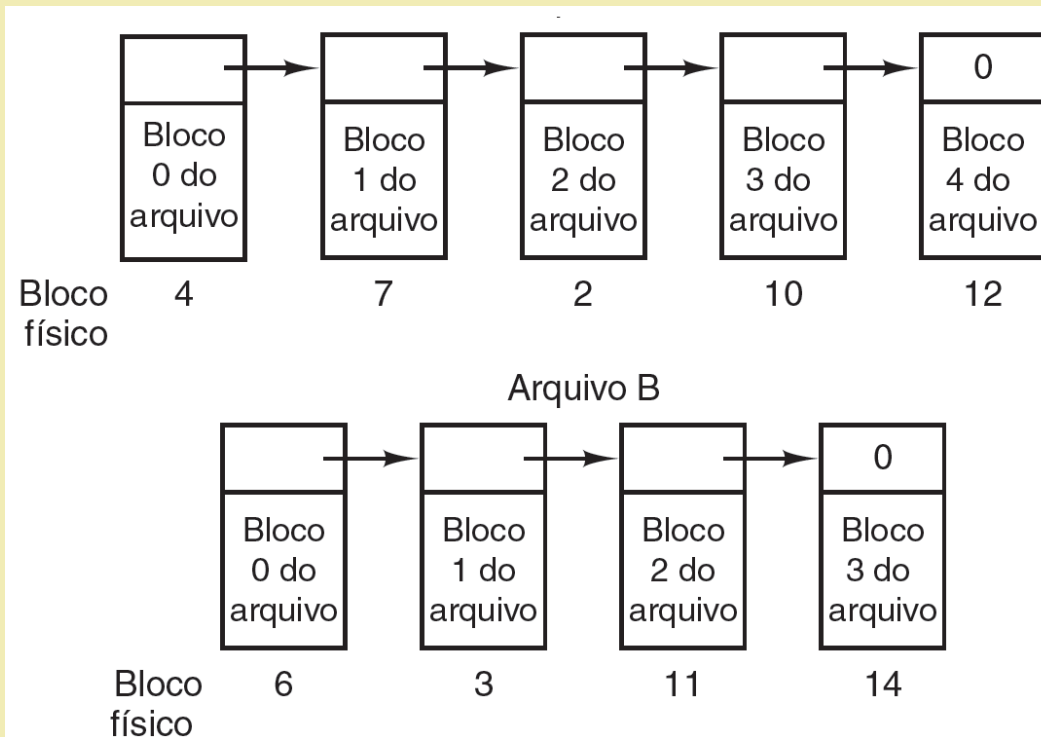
0

Bloco 0 do arquivo

Bloco 1 do arquivo

Bloco 2 do arquivo

Bloco 3 do arquivo

Bloco 4 do arquivo

Bloco físico 4 7 2 10 12

Arquivo B

0

Bloco 0 do arquivo

Bloco 1 do arquivo

Bloco 2 do arquivo

Bloco 3 do arquivo

Bloco físico 6 3 11 14